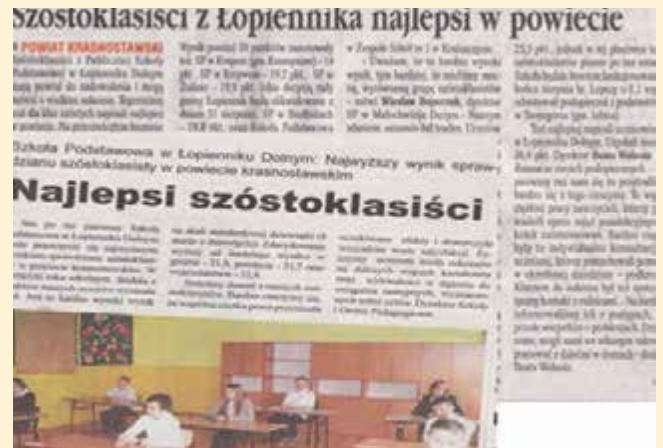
Szóstoklasiści z Łopiennika najlepsi w powiecie

POWIAT KRASNOSTAWSKI

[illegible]

Szkoła Podstawowa w Łopienniku Dolnym: Najwyższy wynik sprawdzianu szóstoklasisty w powiecie krasnostawskim

Najlepsi szóstoklasiści

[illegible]